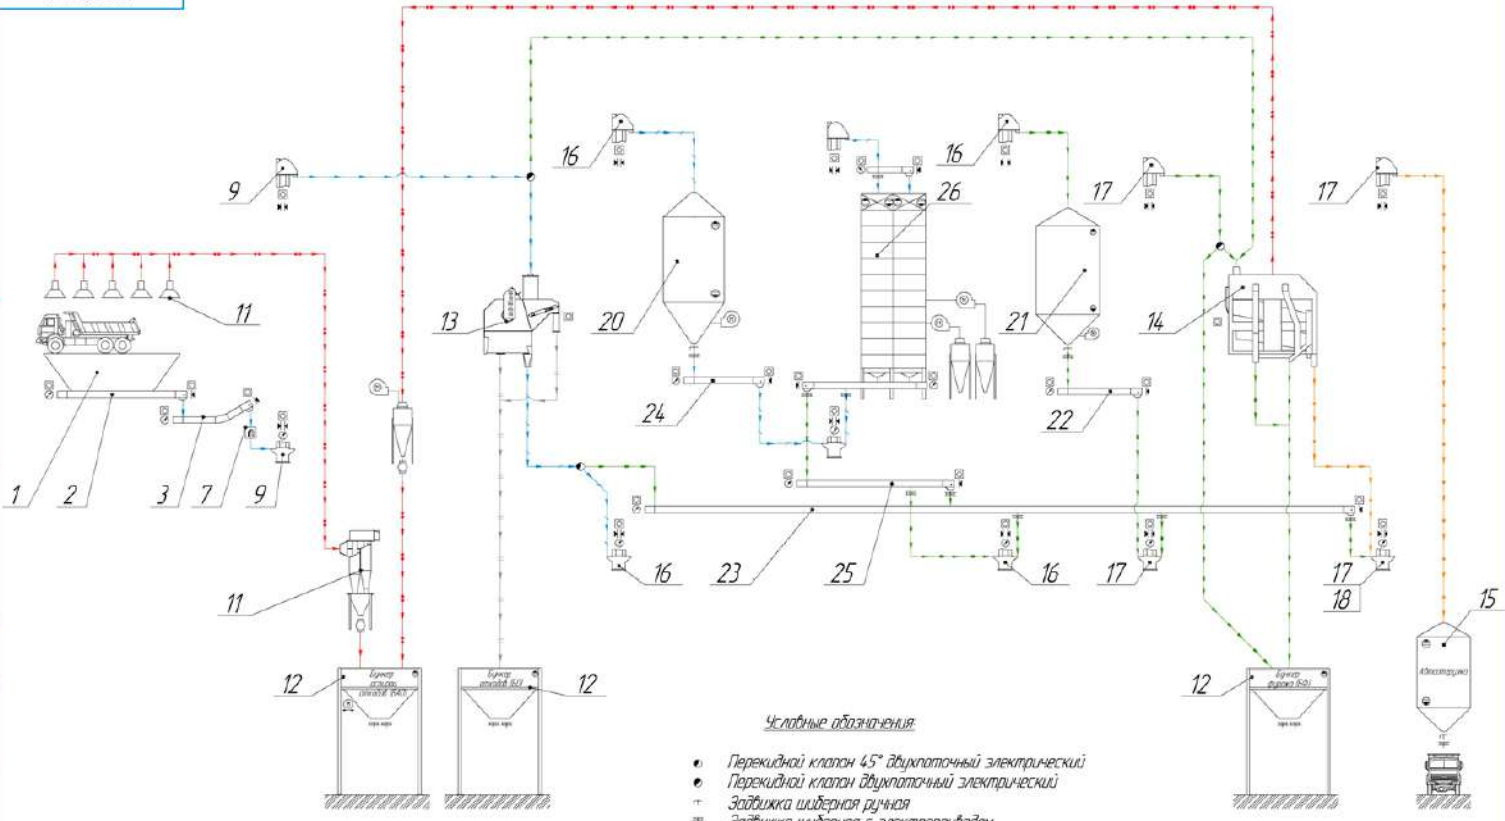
9
16
16
26
16
17
17
11
13
20
21
14
1
2
3
7
9
24
22
11
16
23
25
16
17
17
18
15
12
Бункер отходов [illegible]
12
Бункер отходов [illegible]
12
Бункер фуража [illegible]
12
Условные обозначения:
Перекидной клапан 45° двухпоточный электрический
Перекидной клапан двухпоточный электрический
Задвижка шиберная ручная
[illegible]